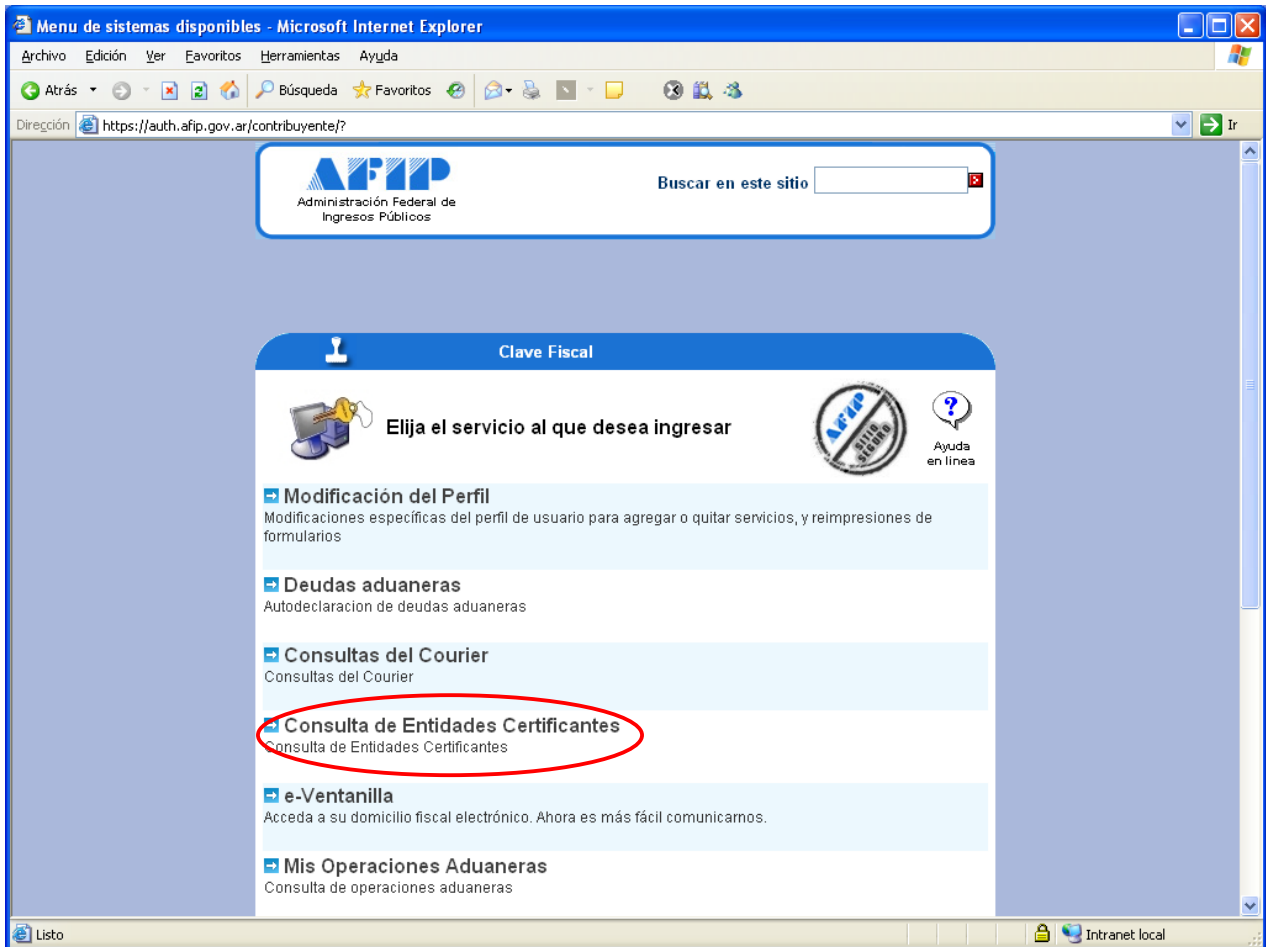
Menu de sistemas disponibles - Microsoft Internet Explorer

Archivo Edición Ver Favoritos Herramientas Ayuda

Atrás Búsqueda Favoritos

Dirección https://auth.afip.gov.ar/contribuyente/? Ir

AFIP
Administración Federal de Ingresos Públicos

Buscar en este sitio

Clave Fiscal

Elija el servicio al que desea ingresar

AFIP SITIO SEGURO

Ayuda en linea

Modificación del Perfil
Modificaciones específicas del perfil de usuario para agregar o quitar servicios, y reimpresiones de formularios

Deudas aduaneras
Autodeclaracion de deudas aduaneras

Consultas del Courier
Consultas del Courier

Consulta de Entidades Certificantes
Consulta de Entidades Certificantes

e-Ventanilla
Acceda a su domicilio fiscal electrónico. Ahora es más fácil comunicarnos.

Mis Operaciones Aduaneras
Consulta de operaciones aduaneras

Listo

Intranet local